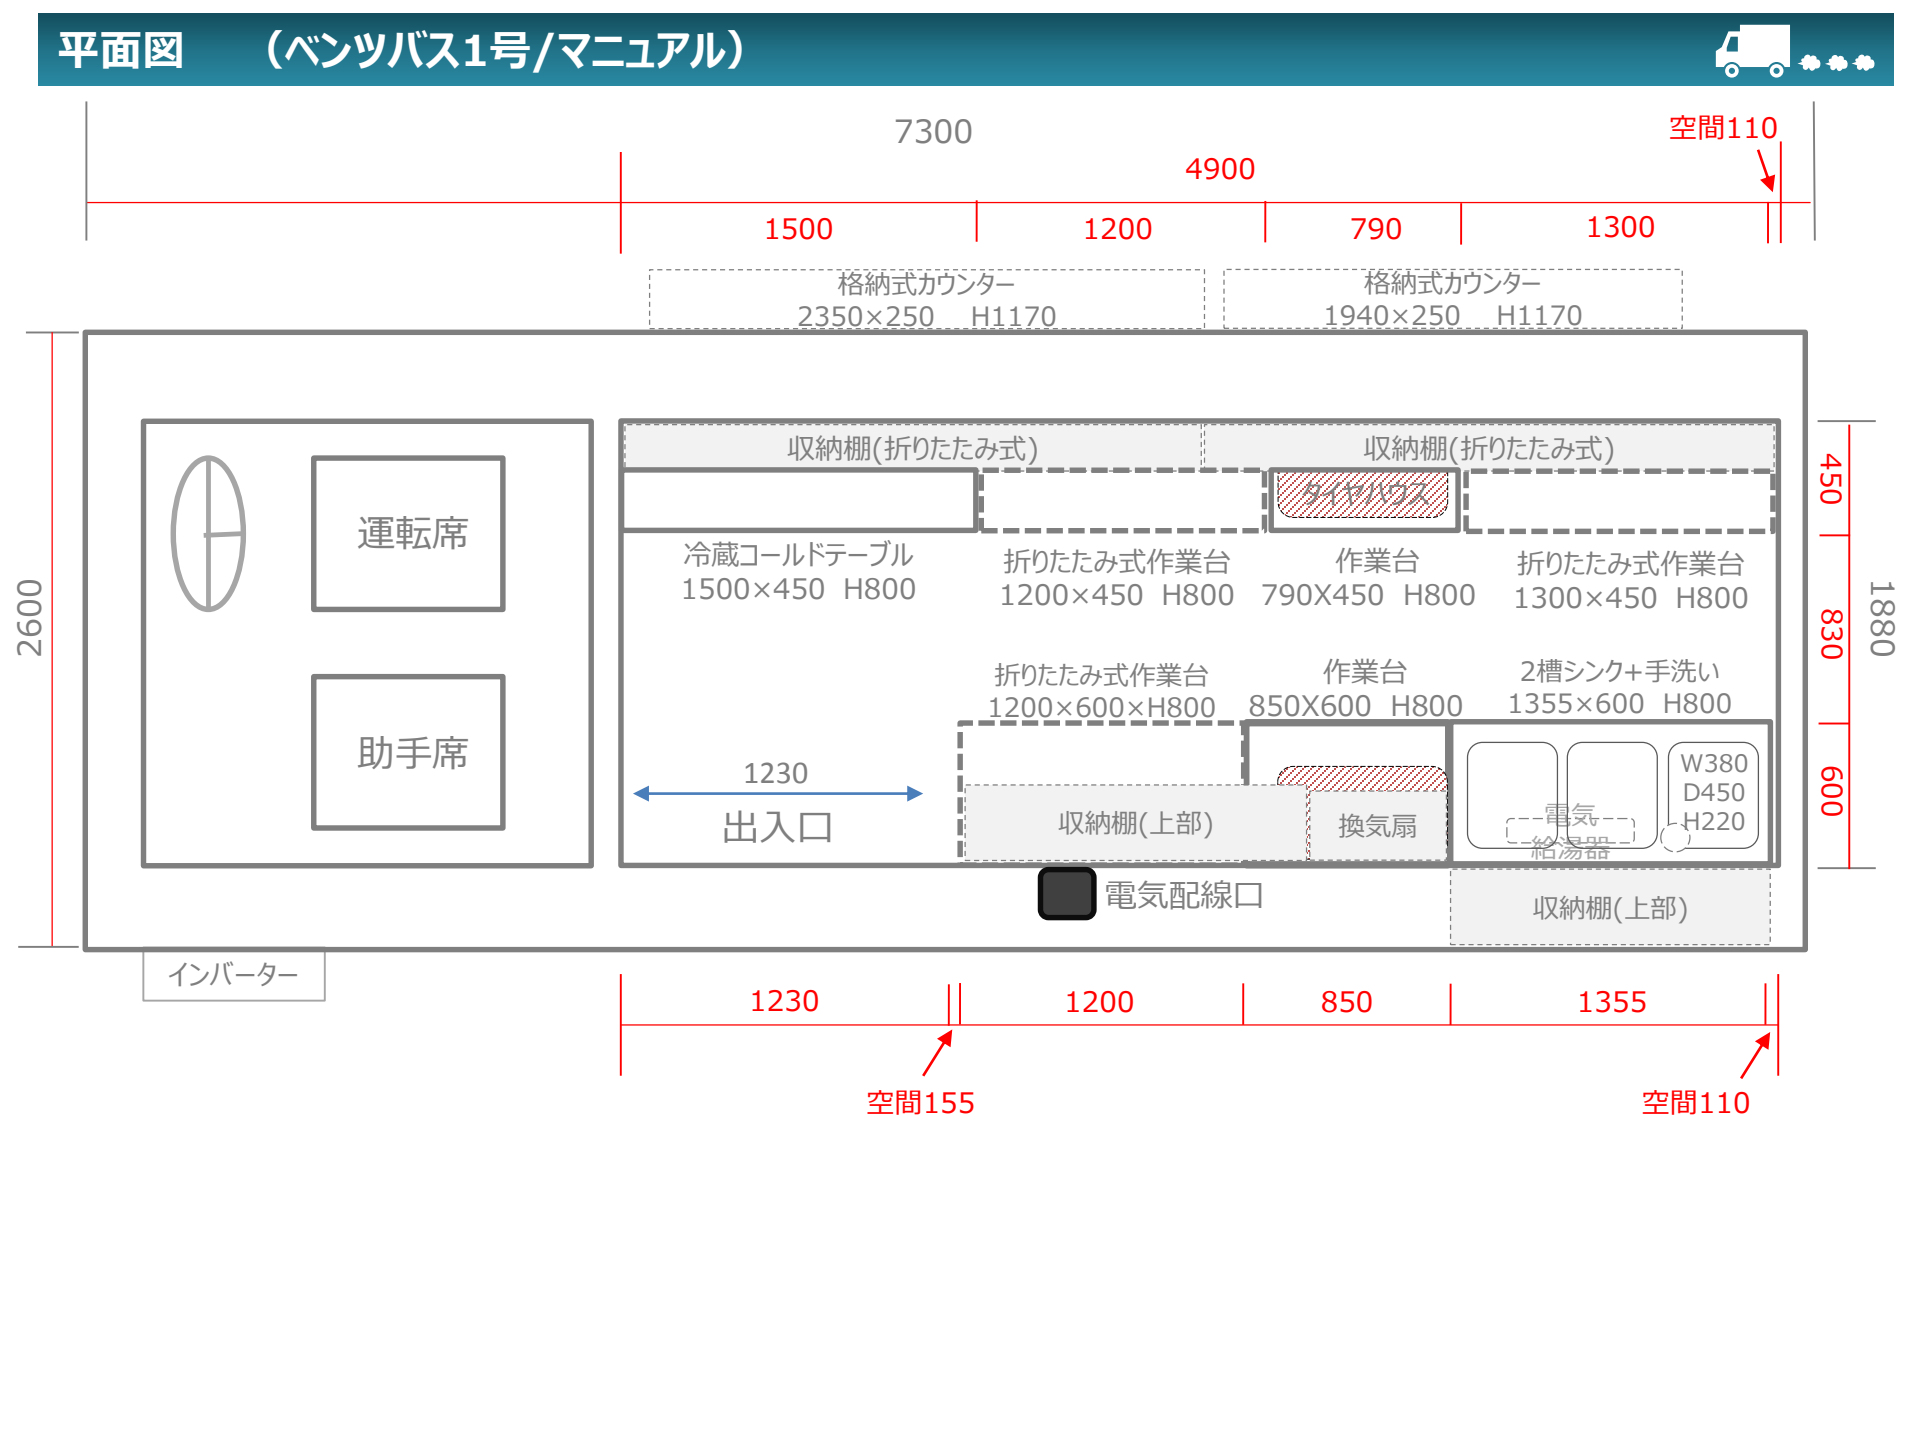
平面図　（ベンツバス1号/マニュアル）

7300
空間110
4900
1500
1200
790
1300

格納式カウンター
2350×250　H1170

格納式カウンター
1940×250　H1170

2600

運転席

助手席

収納棚(折りたたみ式)
収納棚(折りたたみ式)

タイヤハウス

冷蔵コールドテーブル
1500×450　H800

折りたたみ式作業台
1200×450　H800

作業台
790X450　H800

折りたたみ式作業台
1300×450　H800

450
830
600
1880

折りたたみ式作業台
1200×600×H800

作業台
850X600　H800

2槽シンク+手洗い
1355×600　H800

1230
出入口

収納棚(上部)
換気扇

W380
D450
H220

電気
給湯器

電気配線口

収納棚(上部)

インバーター

1230
1200
850
1355

空間155
空間110